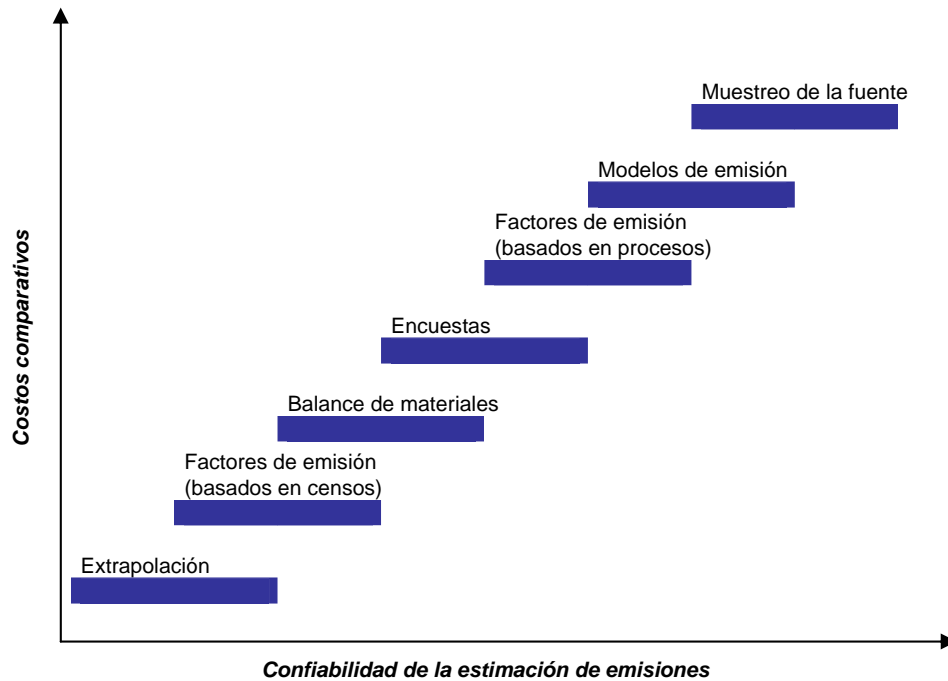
Costos comparativos

Muestreo de la fuente

Modelos de emisión

Factores de emisión (basados en procesos)

Encuestas

Balance de materiales

Factores de emisión (basados en censos)

Extrapolación

Confiabilidad de la estimación de emisiones